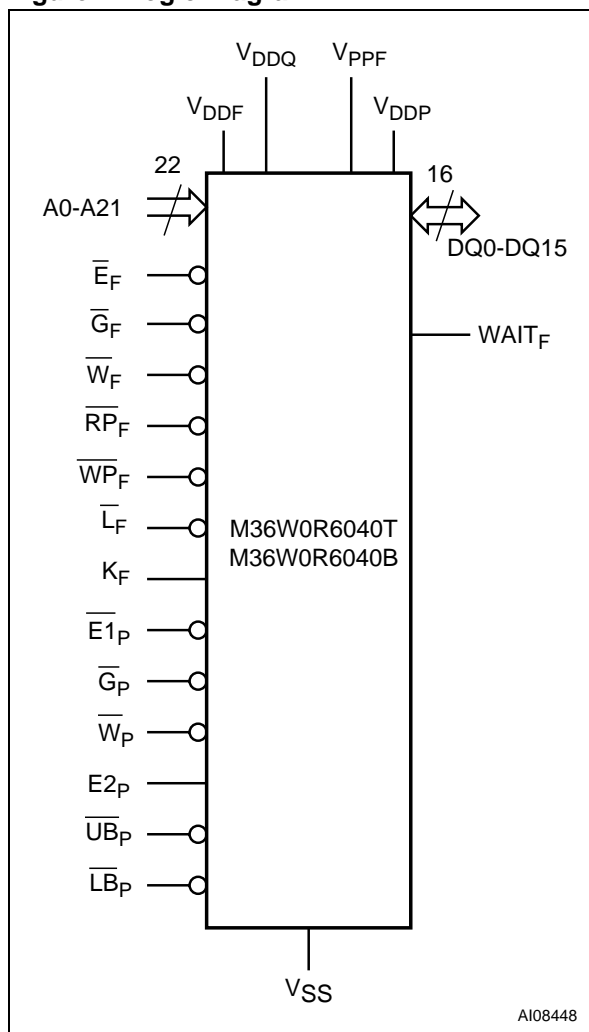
$V_{DDQ}$ $V_{PPF}$

$V_{DDF}$ $V_{DDP}$

22

A0-A21

16

DQ0-DQ15

$\overline{E}_F$

$\overline{G}_F$

$\overline{W}_F$

$\overline{RP}_F$

$\overline{WP}_F$

$\overline{L}_F$

$K_F$

$\overline{E1}_P$

$\overline{G}_P$

$\overline{W}_P$

$E2_P$

$\overline{UB}_P$

$\overline{LB}_P$

$WAIT_F$

M36W0R6040T
M36W0R6040B

$V_{SS}$

AI08448